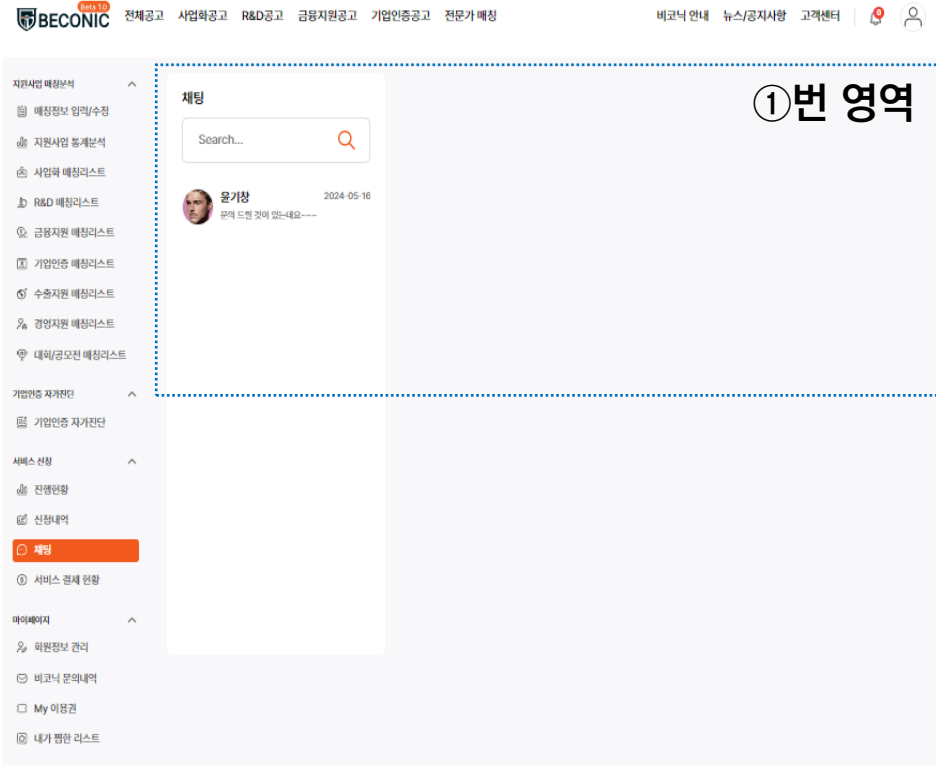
BECONIC Beta 1.0 전체공고 사업화공고 R&D공고 금융지원공고 기업인증공고 전문가 매칭

비코닉 안내 뉴스/공지사항 고객센터 0

지원사업 매칭분석
매칭정보 입력/수정
지원사업 통계분석
사업화 매칭리스트
R&D 매칭리스트
금융지원 매칭리스트
기업인증 매칭리스트
수출지원 매칭리스트
경영지원 매칭리스트
대회/공모전 매칭리스트

기업인증 자가진단
기업인증 자가진단

서비스 신청
진행현황
신청내역
채팅
서비스 결제 현황

마이페이지
회원정보 관리
비코닉 문의내역
My 이용권
내가 찜한 리스트

채팅

Search...

윤기창 2024-05-16
문의 드릴 것이 있는데요~~~

①번 영역